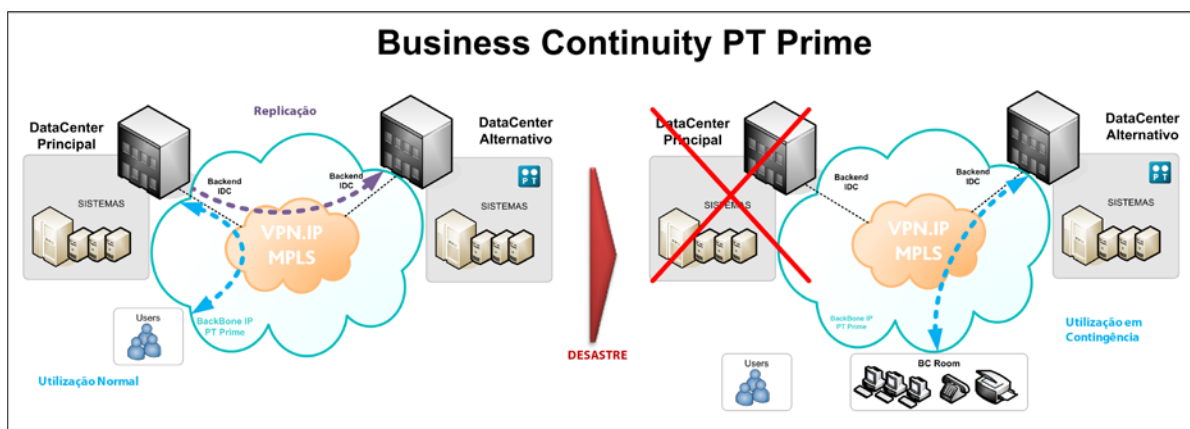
Business Continuity PT Prime

Replicação

DataCenter Principal

DataCenter Alternativo

Backend IDC

Backend IDC

SISTEMAS

VPN.IP MPLS

SISTEMAS

Users

BackBone IP PT Prime

Utilização Normal

DESASTRE

DataCenter Principal

SISTEMAS

Backend IDC

Backend IDC

VPN.IP MPLS

DataCenter Alternativo

SISTEMAS

BackBone IP PT Prime

Utilização em Contingência

Users

BC Room